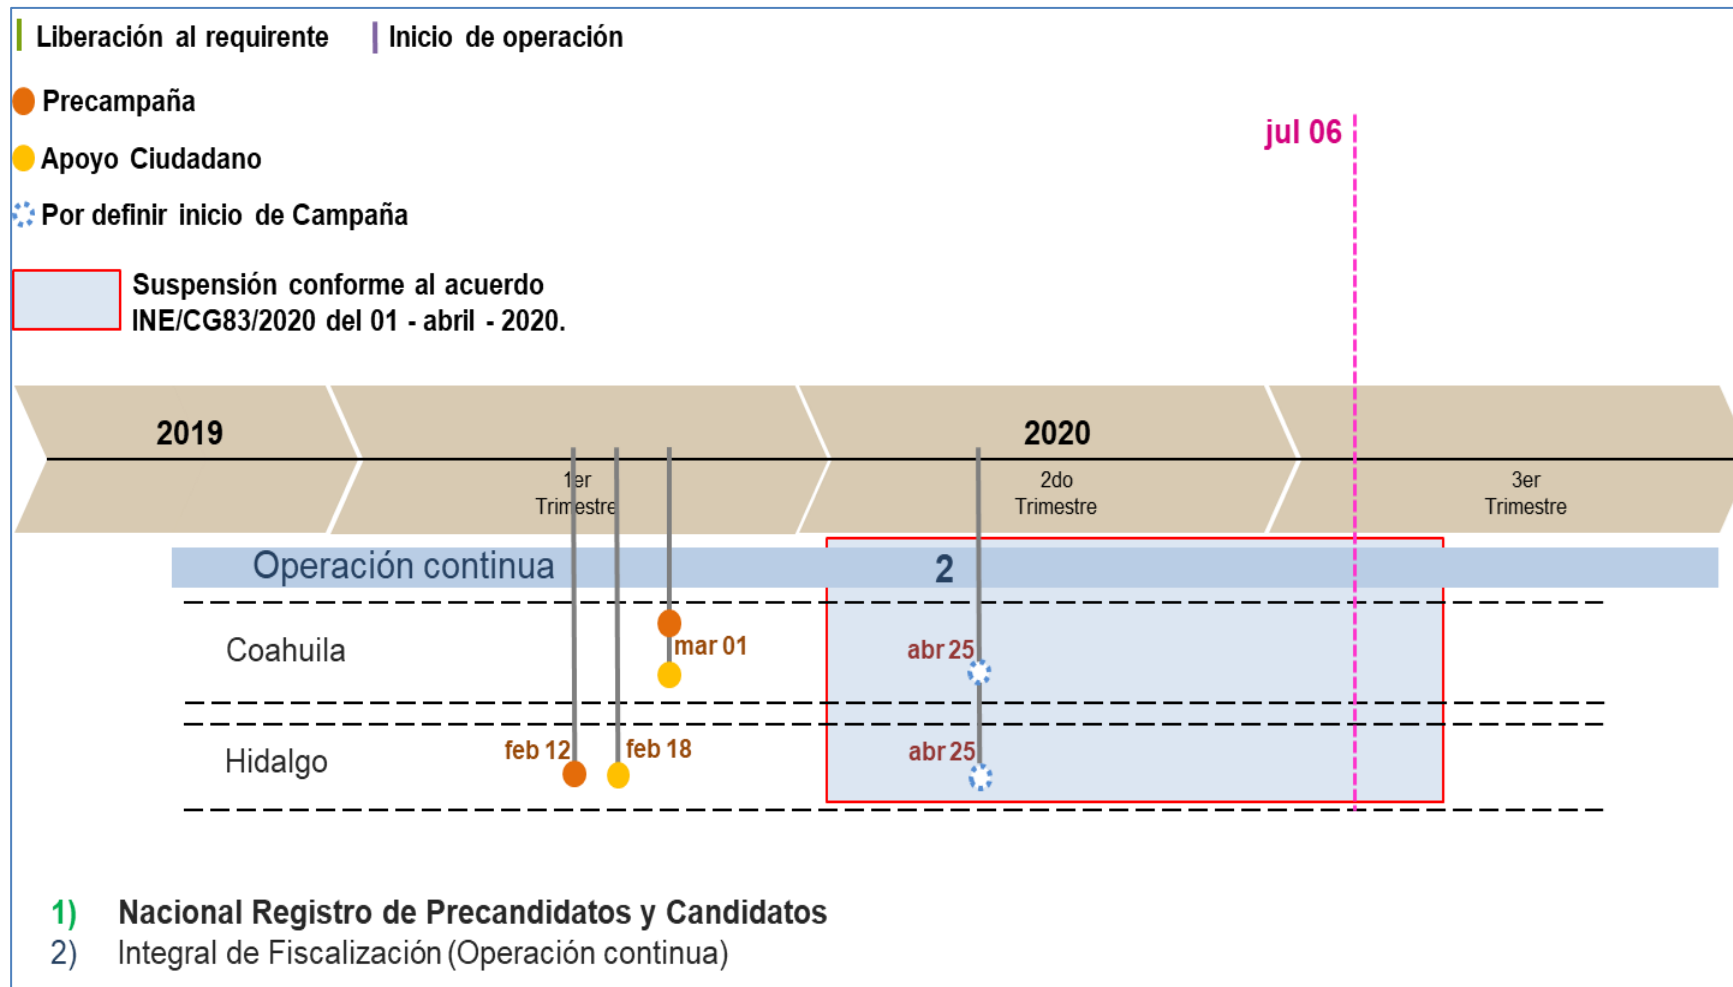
Liberación al requirente
Inicio de operación

Precampaña
Apoyo Ciudadano
Por definir inicio de Campaña

Suspensión conforme al acuerdo INE/CG83/2020 del 01 - abril - 2020.

jul 06

2019
2020
1er Trimestre
2do Trimestre
3er Trimestre

Operación continua
2

Coahuila
mar 01
abr 25

Hidalgo
feb 12
feb 18
abr 25

1) Nacional Registro de Precandidatos y Candidatos
2) Integral de Fiscalización (Operación continua)